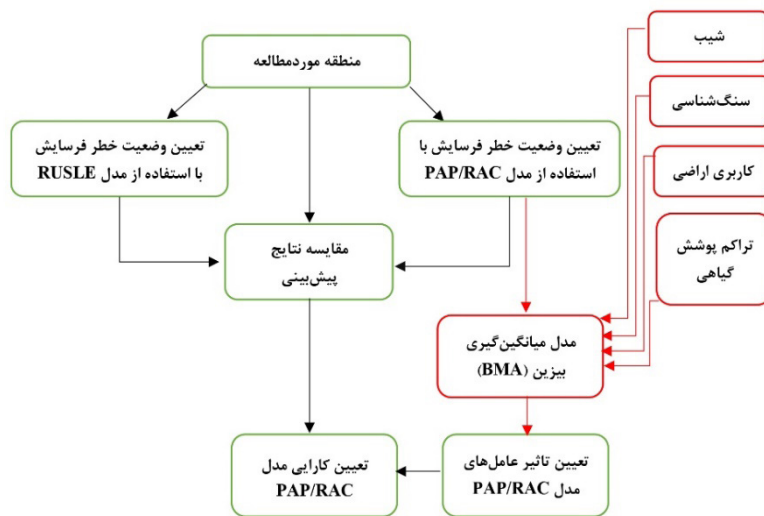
منطقه موردمطالعه

تعیین وضعیت خطر فرسایش با استفاده از مدل RUSLE

تعیین وضعیت خطر فرسایش با استفاده از مدل PAP/RAC

شیب

سنگ‌شناسی

کاربری اراضی

تراکم پوشش گیاهی

مقایسه نتایج پیش‌بینی

مدل میانگین‌گیری بیزین (BMA)

تعیین کارایی مدل PAP/RAC

تعیین تاثیر عامل‌های مدل PAP/RAC